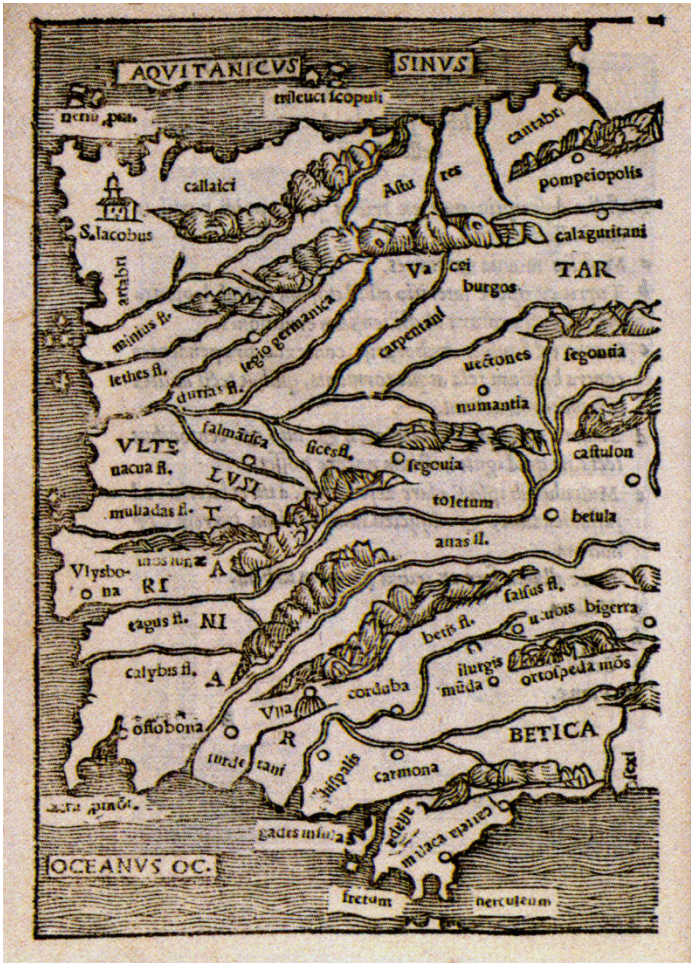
AQVITANICVS SINVS

trileuci scopuli

nerio pro.

cantabri

callaici

pompeiopolis

Astu res

S. Iacobus

calaguritani

artabri

Va ccei

TAR

burgos

minius fl.

legio germanica

carpentanl

lethes fl.

uectones

segontia

durias fl.

numantia

salmãtica

castulon

VLTE

sices fl.

nacua fl.

LVSI

segouia

toletum

muliadas fl.

T

betula

anas fl.

mõs luna

A

Vlysbo-na

RI

salsus fl.

betis fl.

tagus fl.

NI

urbis bigerra

iliurgis

calybis fl.

A

mũda

ortospeda mõs

corduba

ossobona

Vlia

BETICA

R

turde tani

hispalis

carmona

sacru pmõs

gades insula

carteia

malaca

OCEANVS OC.

fretum

herculeum